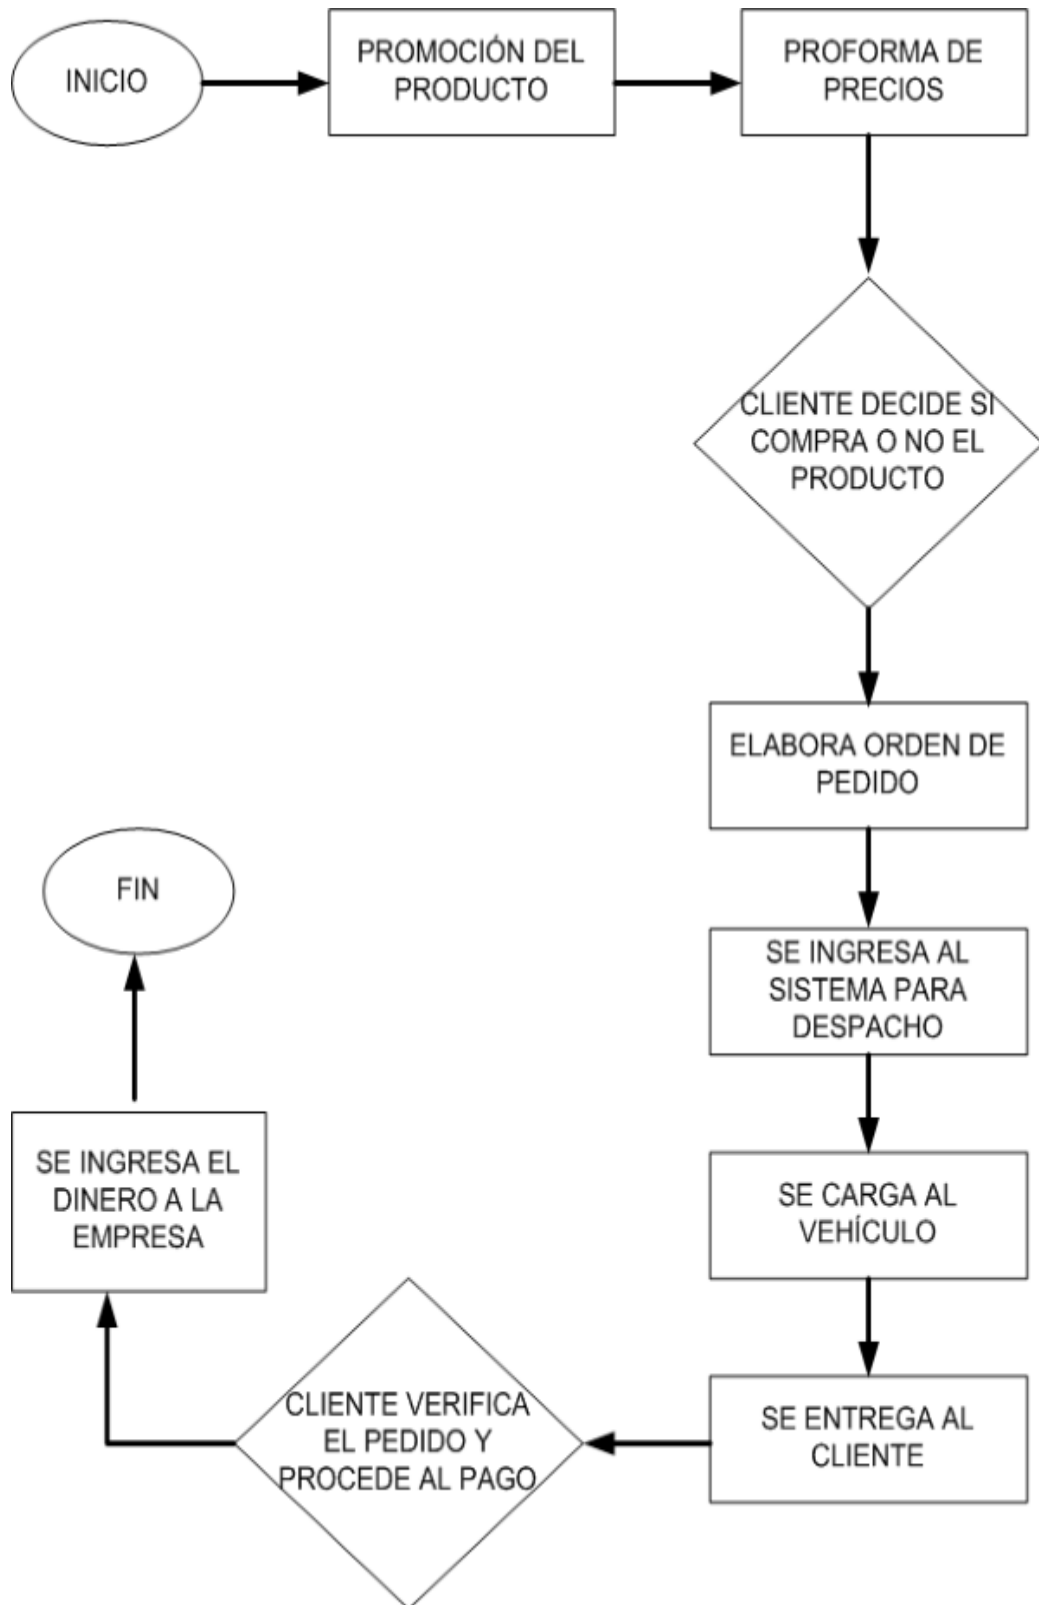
INICIO

PROMOCIÓN DEL PRODUCTO

PROFORMA DE PRECIOS

CLIENTE DECIDE SI COMPRA O NO EL PRODUCTO

ELABORA ORDEN DE PEDIDO

SE INGRESA AL SISTEMA PARA DESPACHO

SE CARGA AL VEHÍCULO

SE ENTREGA AL CLIENTE

CLIENTE VERIFICA EL PEDIDO Y PROCEDE AL PAGO

SE INGRESA EL DINERO A LA EMPRESA

FIN